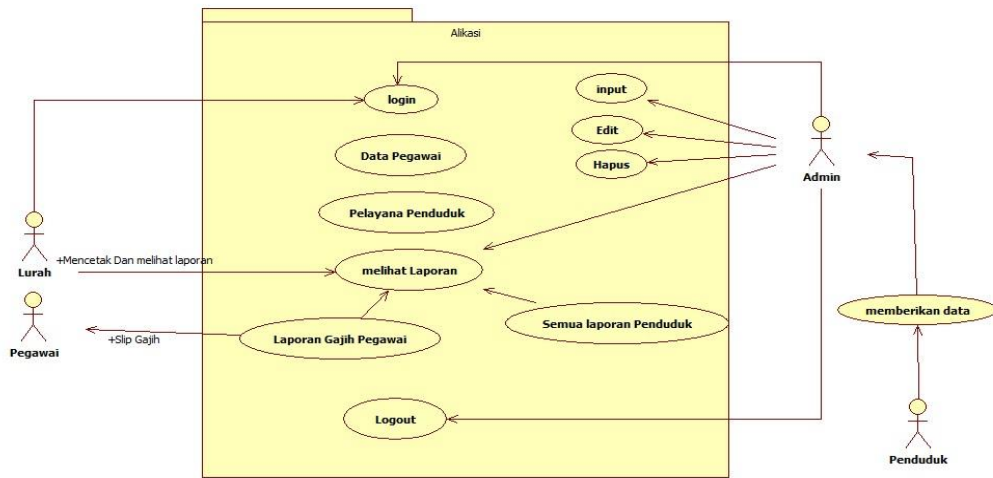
Alikasi

login

input

Edit

Hapus

Admin

Data Pegawai

Pelayana Penduduk

Lurah

+Mencetak Dan melihat laporan

melihat Laporan

Pegawai

+Slip Gajih

Laporan Gajih Pegawai

Semua laporan Penduduk

memberikan data

Logout

Penduduk